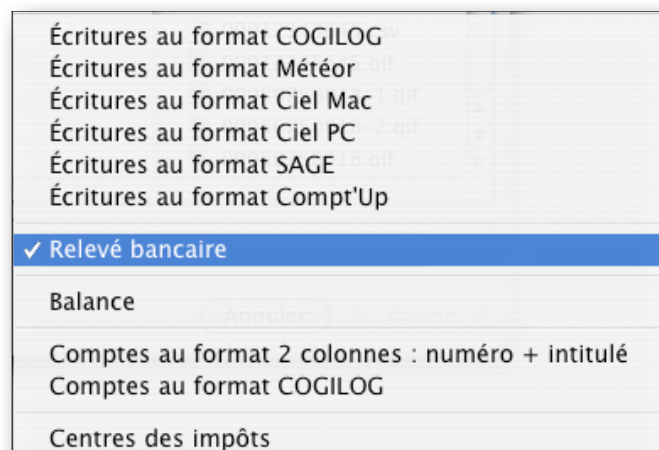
Écritures au format COGILOG
Écritures au format Météor
Écritures au format Ciel Mac
Écritures au format Ciel PC
Écritures au format SAGE
Écritures au format Compt'Up

✓ Relevé bancaire

Balance

Comptes au format 2 colonnes : numéro + intitulé
Comptes au format COGILOG

Centres des impôts